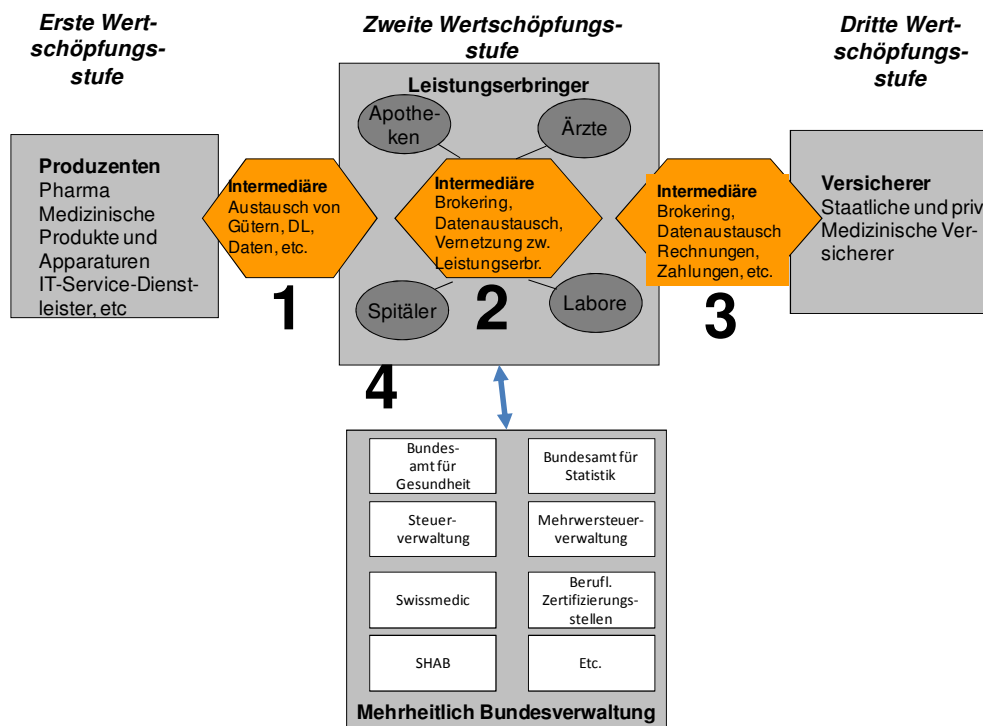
Erste Wertschöpfungsstufe

Zweite Wertschöpfungsstufe

Dritte Wertschöpfungsstufe

Leistungserbringer

Apotheken

Ärzte

Produzenten
Pharma
Medizinische Produkte und Apparaturen
IT-Service-Dienstleister, etc

Intermediäre
Austausch von Gütern, DL, Daten, etc.

Intermediäre
Brokering, Datenaustausch, Vernetzung zw. Leistungserbr.

Intermediäre
Brokering, Datenaustausch Rechnungen, Zahlungen, etc.

Versicherer
Staatliche und priv
Medizinische Versicherer

1

Spitäler

2

Labore

3

4

Bundesamt für Gesundheit

Bundesamt für Statistik

Steuerverwaltung

Mehrwersteuerverwaltung

Swissmedic

Berufl. Zertifizierungsstellen

SHAB

Etc.

Mehrheitlich Bundesverwaltung